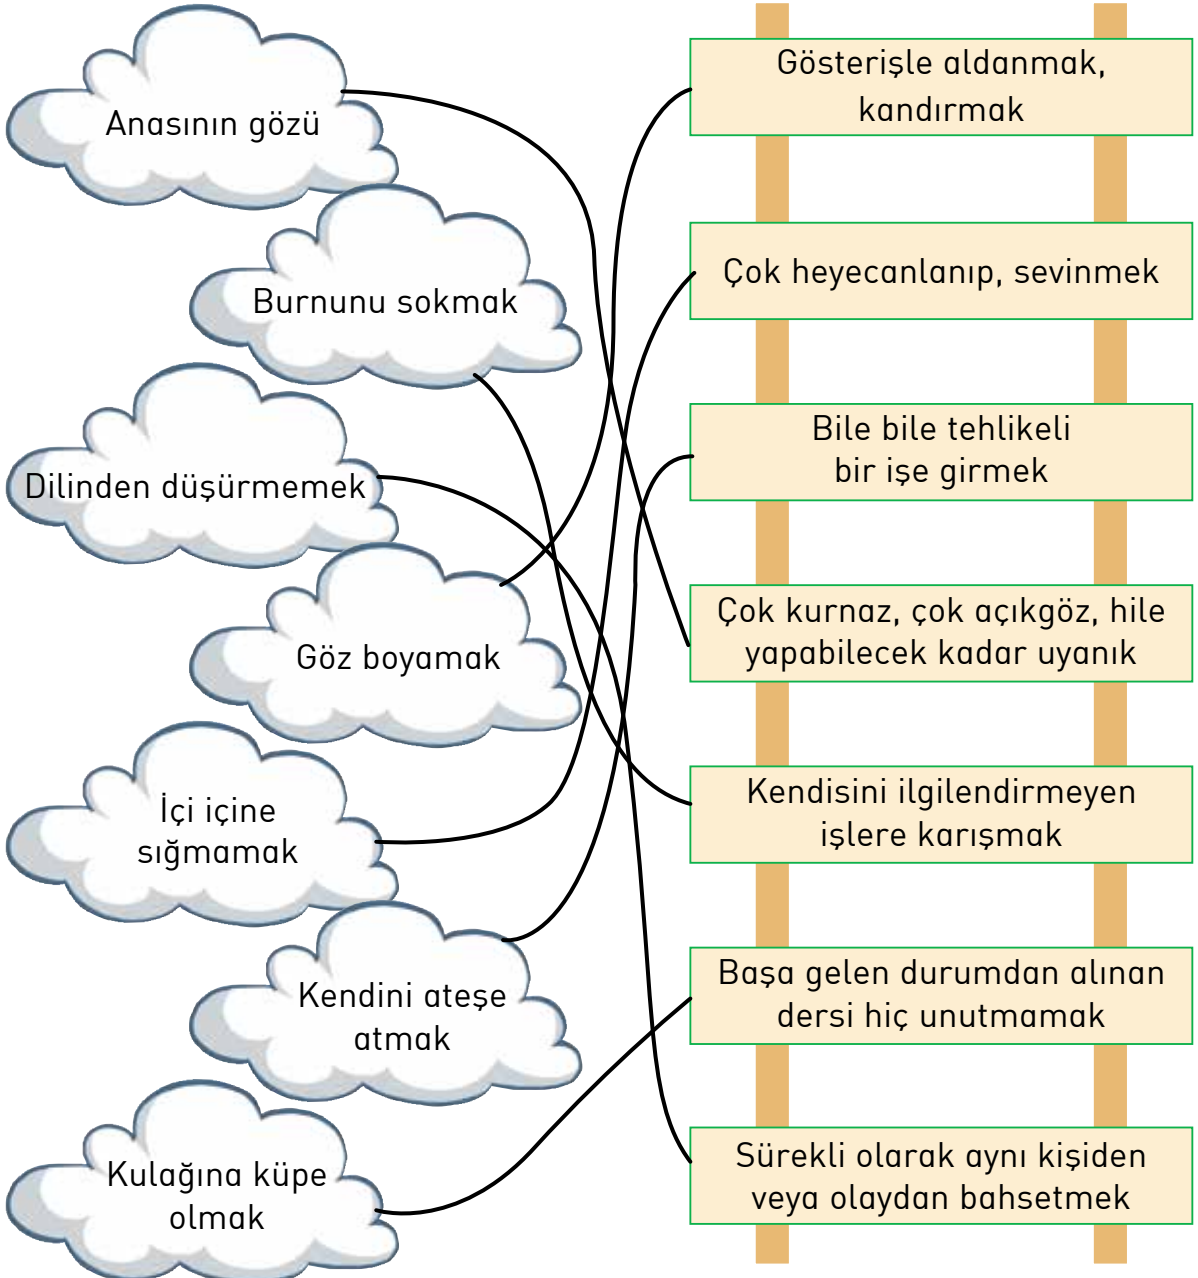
Anasının gözü

Burnunu sokmak

Dilinden düşürmemek

Göz boyamak

İçi içine sığmamak

Kendini ateşe atmak

Kulağına küpe olmak

Gösterişle aldanmak, kandırmak

Çok heyecanlanıp, sevinmek

Bile bile tehlikeli bir işe girmek

Çok kurnaz, çok açıkgöz, hile yapabilecek kadar uyanık

Kendisini ilgilendirmeyen işlere karışmak

Başa gelen durumdan alınan dersi hiç unutmamak

Sürekli olarak aynı kişiden veya olaydan bahsetmek